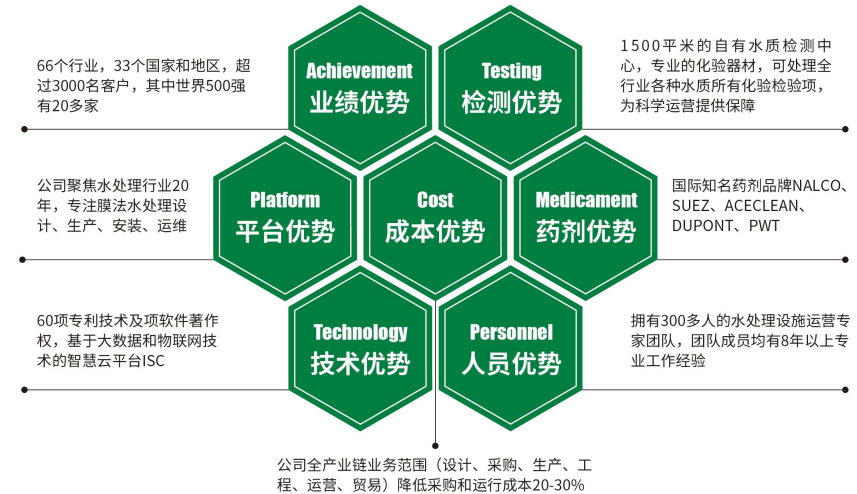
66个行业，33个国家和地区，超过3000名客户，其中世界500强有20多家

Achievement
业绩优势

Testing
检测优势

1500平米的自有水质检测中心，专业的化验器材，可处理全行业各种水质所有化验检验项，为科学运营提供保障

公司聚焦水处理行业20年，专注膜法水处理设计、生产、安装、运维

Platform
平台优势

Cost
成本优势

Medicament
药剂优势

国际知名药剂品牌NALCO、SUEZ、ACECLEAN、DUPONT、PWT

60项专利技术及项软件著作权，基于大数据和物联网技术的智慧云平台ISC

Technology
技术优势

Personnel
人员优势

拥有300多人的水处理设施运营专家团队，团队成员均有8年以上专业工作经验

公司全产业链业务范围（设计、采购、生产、工程、运营、贸易）降低采购和运行成本20-30%